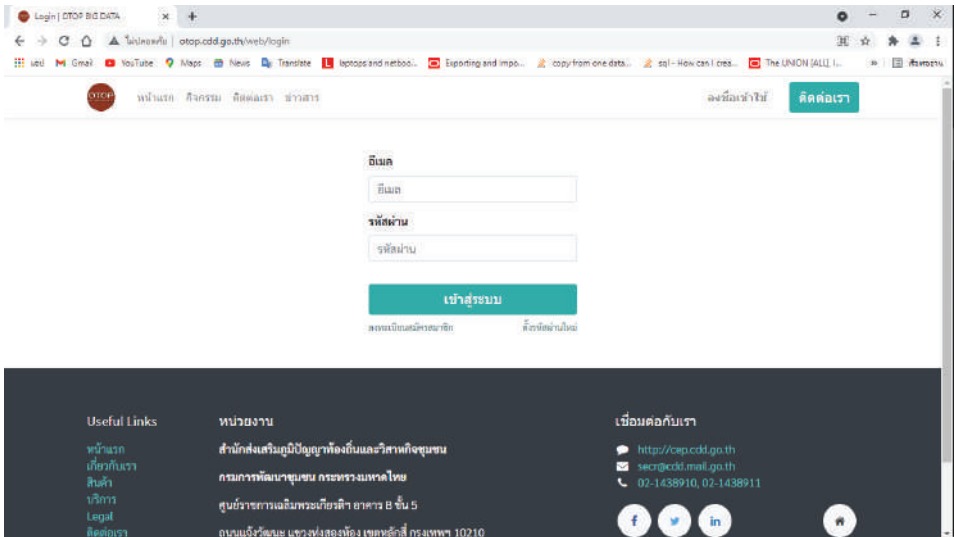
Login | OTOP BIG DATA ×  +

ไม่ปลอดภัย | otop.cdd.go.th/web/login

แอป  Gmail  YouTube  Maps  News  Translate  laptops and netboo...  Exporting and impo...  copy from one data...  sql - How can I crea...  The UNION (ALL) I...  »  สิ่งพิจารณ

OTOP  หน้าแรก  กิจกรรม  ติดต่อเรา  ข่าวสาร  ลงชื่อเข้าใช้  ติดต่อเรา

อีเมล

อีเมล

รหัสผ่าน

รหัสผ่าน

เข้าสู่ระบบ

ลงทะเบียนสมัครสมาชิก  ตั้งรหัสผ่านใหม่

Useful Links

หน้าแรก
เกี่ยวกับเรา
สินค้า
บริการ
Legal
ติดต่อเรา

หน่วยงาน

สำนักส่งเสริมภูมิปัญญาท้องถิ่นและวิสาหกิจชุมชน

กรมการพัฒนาชุมชน กระทรวงมหาดไทย

ศูนย์ราชการเฉลิมพระเกียรติฯ อาคาร B ชั้น 5

ถนนแจ้งวัฒนะ แขวงทุ่งสองห้อง เขตหลักสี่ กรุงเทพฯ 10210

เชื่อมต่อกับเรา

http://cep.cdd.go.th
secr@cdd.mail.go.th
02-1438910, 02-1438911

f  in